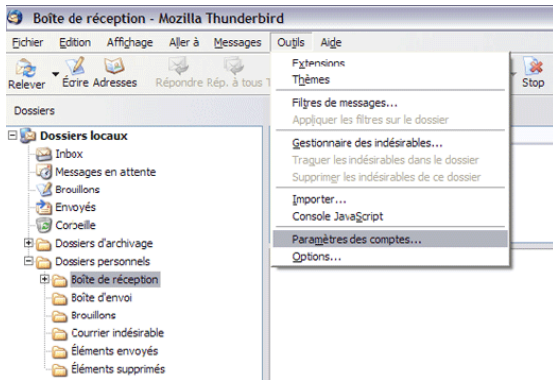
Boîte de réception - Mozilla Thunderbird

Fichier Edition Affichage Aller à Messages Outils Aide

Relever Écrire Adresses Répondre Rép. à tous T

Stop

Dossiers

Dossiers locaux
Inbox
Messages en attente
Brouillons
Envoyés
Corbeille
Dossiers d'archivage
Dossiers personnels
Boîte de réception
Boîte d'envoi
Brouillons
Courrier indésirable
Éléments envoyés
Éléments supprimés

Extensions
Thèmes
Filtres de messages...
Appliquer les filtres sur le dossier
Gestionnaire des indésirables...
Traquer les indésirables dans le dossier
Supprimer les indésirables de ce dossier
Importer...
Console JavaScript
Paramètres des comptes...
Options...